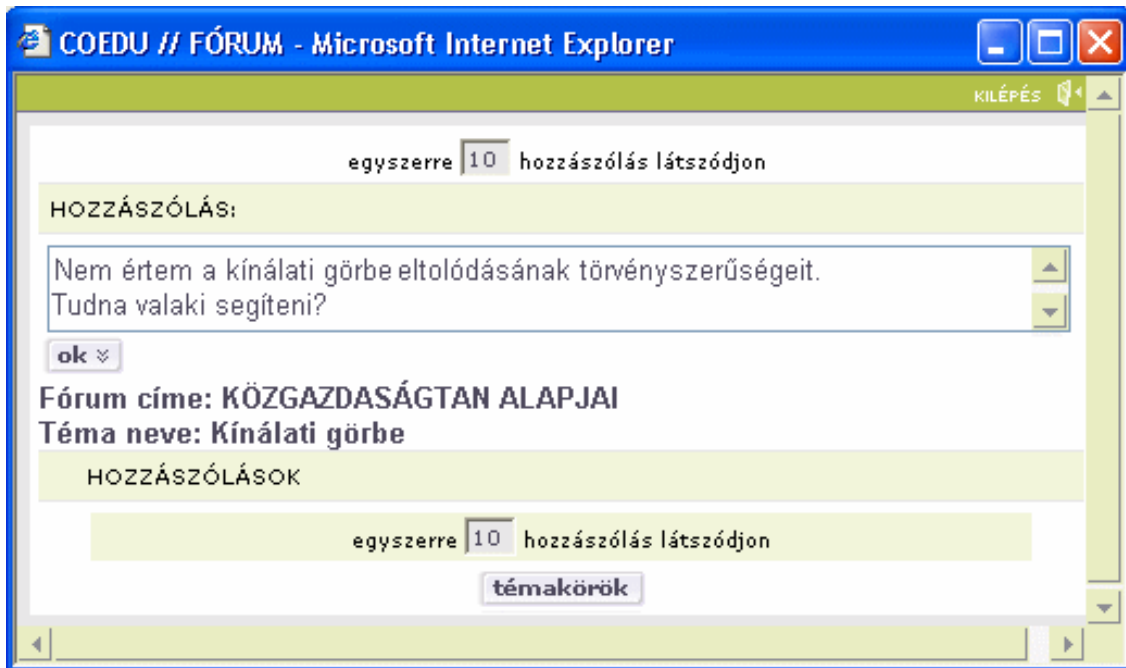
COEDU // FÓRUM - Microsoft Internet Explorer

KILÉPÉS

egyszerre 10 hozzászólás látszódjon

HOZZÁSZÓLÁS:

Nem értem a kínálati görbe eltolódásának törvényszerűségeit.
Tudna valaki segíteni?

ok

Fórum címe: KÖZGAZDASÁGTAN ALAPJAI
Téma neve: Kínálati görbe

HOZZÁSZÓLÁSOK

egyszerre 10 hozzászólás látszódjon

témakörök